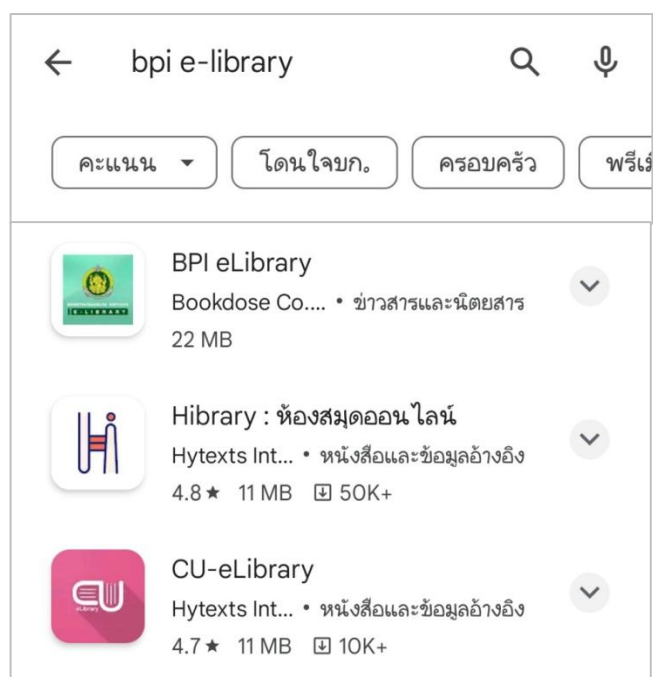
bpi e-library

คะแนน ▾ โดนใจบก. ครอบครัว พรีเ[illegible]

BPI eLibrary
Bookdose Co.... • ข่าวสารและนิตยสาร
22 MB

E-LIBRARY

Hibrary : ห้องสมุดออนไลน์
Hytexts Int... • หนังสือและข้อมูลอ้างอิง
4.8★ 11 MB 50K+

CU-eLibrary
Hytexts Int... • หนังสือและข้อมูลอ้างอิง
4.7★ 11 MB 10K+

eLibrary